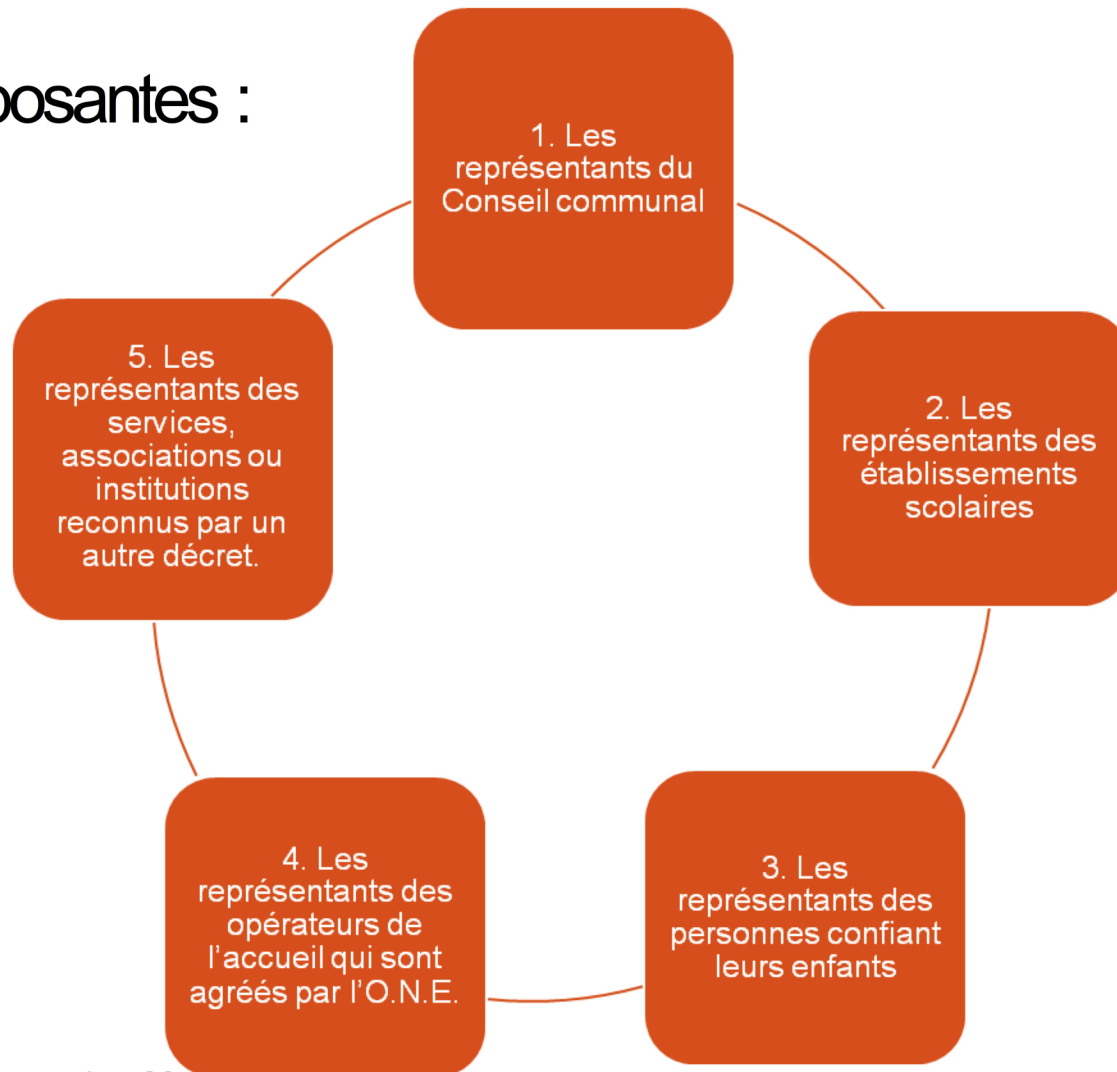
posantes :

1. Les représentants du Conseil communal

2. Les représentants des établissements scolaires

3. Les représentants des personnes confiant leurs enfants

4. Les représentants des opérateurs de l'accueil qui sont agréés par l'O.N.E.

5. Les représentants des services, associations ou institutions reconnus par un autre décret.